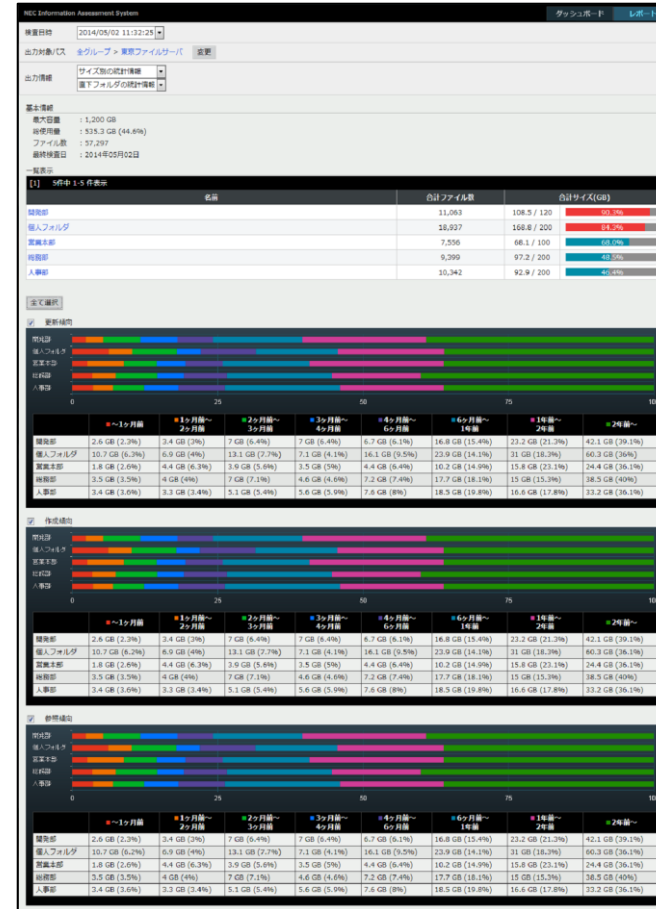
NEC Information Assessment System

ダッシュボード レポート

検査日時 2014/05/02 11:32:25

出力対象パス 全グループ > 東京ファイルサーバ 変更

出力情報 サイズ別の統計情報
直下フォルダの統計情報

基本情報
最大容量 : 1,200 GB
総使用量 : 535.3 GB (44.6%)
ファイル数 : 57,297
最終検査日 : 2014年05月02日

一覧表示
[1] 5件中 1-5 件表示

| 名前 | 合計ファイル数 | 合計サイズ(GB) |
|---|---|---|
| 開発部 | 11,063 | 108.5 / 120 90.3% |
| 個人フォルダ | 18,937 | 168.8 / 200 84.3% |
| 営業本部 | 7,556 | 68.1 / 100 68.0% |
| 総務部 | 9,399 | 97.2 / 200 48.5% |
| 人事部 | 10,342 | 92.9 / 200 46.4% |

全て選択

更新傾向

開発部
個人フォルダ
営業本部
総務部
人事部
0 25 50 75 100

| | ~1ヶ月前 | 1ヶ月前~2ヶ月前 | 2ヶ月前~3ヶ月前 | 3ヶ月前~4ヶ月前 | 4ヶ月前~6ヶ月前 | 6ヶ月前~1年前 | 1年前~2年前 | 2年前~ |
|---|---|---|---|---|---|---|---|---|
| 開発部 | 2.6 GB (2.3%) | 3.4 GB (3%) | 7 GB (6.4%) | 7 GB (6.4%) | 6.7 GB (6.1%) | 16.8 GB (15.4%) | 23.2 GB (21.3%) | 42.1 GB (39.1%) |
| 個人フォルダ | 10.7 GB (6.3%) | 6.9 GB (4%) | 13.1 GB (7.7%) | 7.1 GB (4.1%) | 16.1 GB (9.5%) | 23.9 GB (14.1%) | 31 GB (18.3%) | 60.3 GB (36%) |
| 営業本部 | 1.8 GB (2.6%) | 4.4 GB (6.3%) | 3.9 GB (5.6%) | 3.5 GB (5%) | 4.4 GB (6.4%) | 10.2 GB (14.9%) | 15.8 GB (23.1%) | 24.4 GB (36.1%) |
| 総務部 | 3.5 GB (3.5%) | 4 GB (4%) | 7 GB (7.1%) | 4.6 GB (4.6%) | 7.2 GB (7.4%) | 17.7 GB (18.1%) | 15 GB (15.3%) | 38.5 GB (40%) |
| 人事部 | 3.4 GB (3.6%) | 3.3 GB (3.4%) | 5.1 GB (5.4%) | 5.6 GB (5.9%) | 7.6 GB (8%) | 18.5 GB (19.8%) | 16.6 GB (17.8%) | 33.2 GB (36.1%) |

作成傾向

開発部
個人フォルダ
営業本部
総務部
人事部
0 25 50 75 100

| | ~1ヶ月前 | 1ヶ月前~2ヶ月前 | 2ヶ月前~3ヶ月前 | 3ヶ月前~4ヶ月前 | 4ヶ月前~6ヶ月前 | 6ヶ月前~1年前 | 1年前~2年前 | 2年前~ |
|---|---|---|---|---|---|---|---|---|
| 開発部 | 2.6 GB (2.3%) | 3.4 GB (3%) | 7 GB (6.4%) | 7 GB (6.4%) | 6.7 GB (6.1%) | 16.8 GB (15.4%) | 23.2 GB (21.3%) | 42.1 GB (39.1%) |
| 個人フォルダ | 10.7 GB (6.2%) | 6.9 GB (4%) | 13.1 GB (7.7%) | 7.1 GB (4.1%) | 16.1 GB (9.5%) | 23.9 GB (14.1%) | 31 GB (18.3%) | 60.3 GB (36%) |
| 営業本部 | 1.8 GB (2.6%) | 4.4 GB (6.3%) | 3.9 GB (5.6%) | 3.5 GB (5%) | 4.4 GB (6.4%) | 10.2 GB (14.9%) | 15.8 GB (23.1%) | 24.4 GB (36.1%) |
| 総務部 | 3.5 GB (3.5%) | 4 GB (4%) | 7 GB (7.1%) | 4.6 GB (4.6%) | 7.2 GB (7.4%) | 17.7 GB (18.1%) | 15 GB (15.3%) | 38.5 GB (40%) |
| 人事部 | 3.4 GB (3.6%) | 3.3 GB (3.4%) | 5.1 GB (5.4%) | 5.6 GB (5.9%) | 7.6 GB (8%) | 18.5 GB (19.8%) | 16.6 GB (17.8%) | 33.2 GB (36.1%) |

参照傾向

開発部
個人フォルダ
営業本部
総務部
人事部
0 25 50 75 100

| | ~1ヶ月前 | 1ヶ月前~2ヶ月前 | 2ヶ月前~3ヶ月前 | 3ヶ月前~4ヶ月前 | 4ヶ月前~6ヶ月前 | 6ヶ月前~1年前 | 1年前~2年前 | 2年前~ |
|---|---|---|---|---|---|---|---|---|
| 開発部 | 2.6 GB (2.3%) | 3.4 GB (3%) | 7 GB (6.4%) | 7 GB (6.4%) | 6.7 GB (6.1%) | 16.8 GB (15.4%) | 23.2 GB (21.3%) | 42.1 GB (39.1%) |
| 個人フォルダ | 10.7 GB (6.2%) | 6.9 GB (4%) | 13.1 GB (7.7%) | 7.1 GB (4.1%) | 16.1 GB (9.5%) | 23.9 GB (14.1%) | 31 GB (18.3%) | 60.3 GB (36.1%) |
| 営業本部 | 1.8 GB (2.6%) | 4.4 GB (6.3%) | 3.9 GB (5.6%) | 3.5 GB (5%) | 4.4 GB (6.4%) | 10.2 GB (14.9%) | 15.8 GB (23.1%) | 24.4 GB (36.1%) |
| 総務部 | 3.5 GB (3.5%) | 4 GB (4%) | 7 GB (7.1%) | 4.6 GB (4.6%) | 7.2 GB (7.4%) | 17.7 GB (18.1%) | 15 GB (15.3%) | 38.5 GB (40%) |
| 人事部 | 3.4 GB (3.6%) | 3.3 GB (3.4%) | 5.1 GB (5.4%) | 5.6 GB (5.9%) | 7.6 GB (8%) | 18.5 GB (19.8%) | 16.6 GB (17.8%) | 33.2 GB (36.1%) |